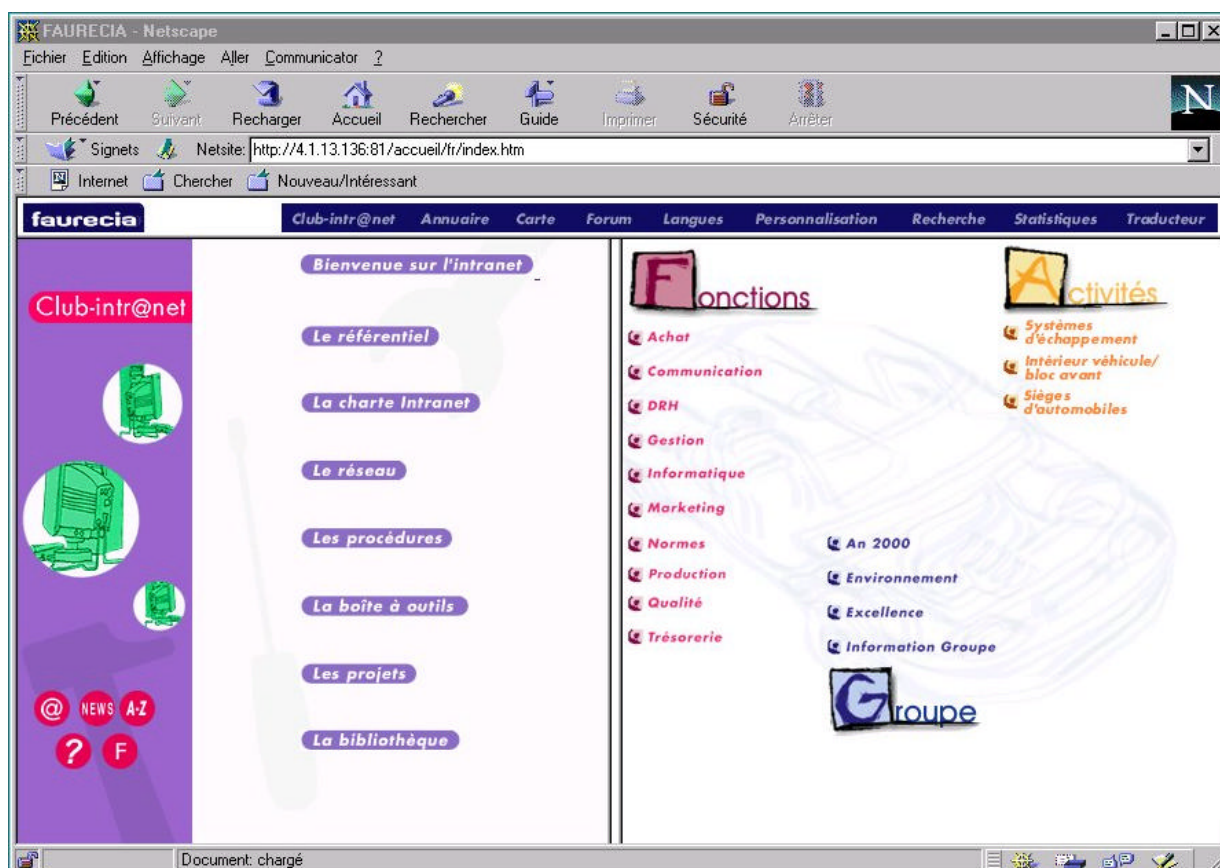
FAURECIA - Netscape

Fichier Edition Affichage Aller Communicator ?

Précédent Suivant Recharger Accueil Rechercher Guide Imprimer Sécurité Arrêter

N

Signets Netsite: http://4.1.13.136:81/accueil/fr/index.htm

Internet Chercher Nouveau/Intéressant

faurecia

Club-intr@net Annuaire Carte Forum Langues Personnalisation Recherche Statistiques Traducteur

Club-intr@net

Bienvenue sur l'intranet

Le référentiel

La charte Intranet

Le réseau

Les procédures

La boîte à outils

Les projets

La bibliothèque

@ NEWS A-Z

? F

Fonctions

Achat

Communication

DRH

Gestion

Informatique

Marketing

Normes

Production

Qualité

Trésorerie

Activités

Systèmes d'échappement

Intérieur véhicule/ bloc avant

Sièges d'automobiles

An 2000

Environnement

Excellence

Information Groupe

Groupe

Document: chargé